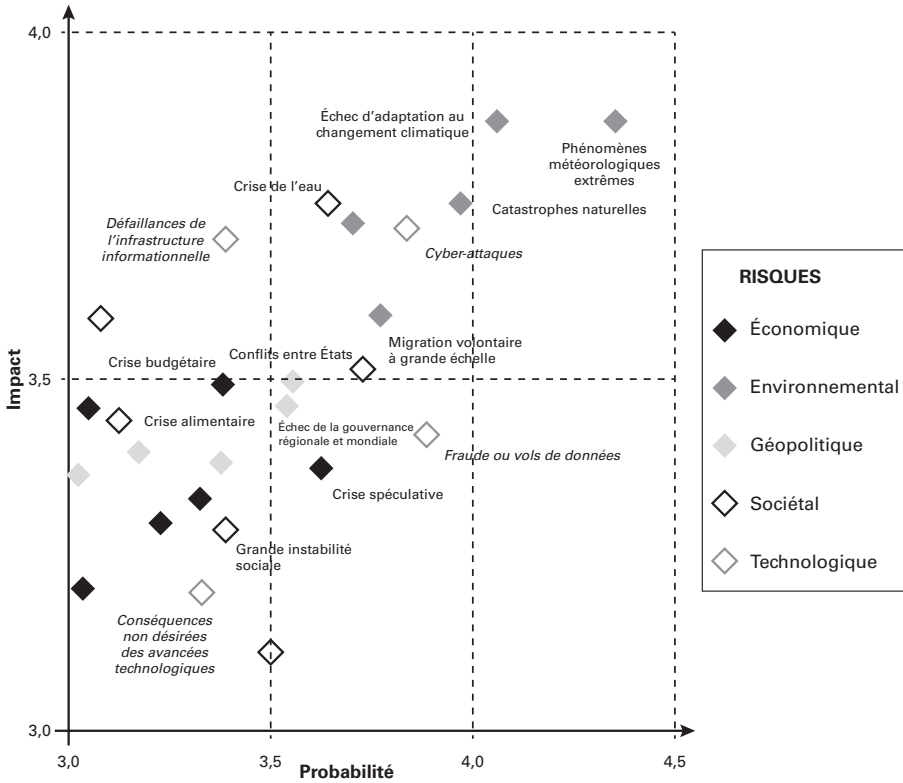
4,0

Échec d'adaptation au changement climatique

Phénomènes météorologiques extrêmes

Crise de l'eau

Catastrophes naturelles

Défaillances de l'infrastructure informationnelle

Cyber-attaques

RISQUES

Économique

Environnemental

Géopolitique

Sociétal

Technologique

Impact

Migration volontaire à grande échelle

Conflits entre États

Crise budgétaire

3,5

Crise alimentaire

Échec de la gouvernance régionale et mondiale

Fraude ou vols de données

Crise spéculative

Grande instabilité sociale

Conséquences non désirées des avancées technologiques

3,0

3,0

3,5

4,0

4,5

Probabilité